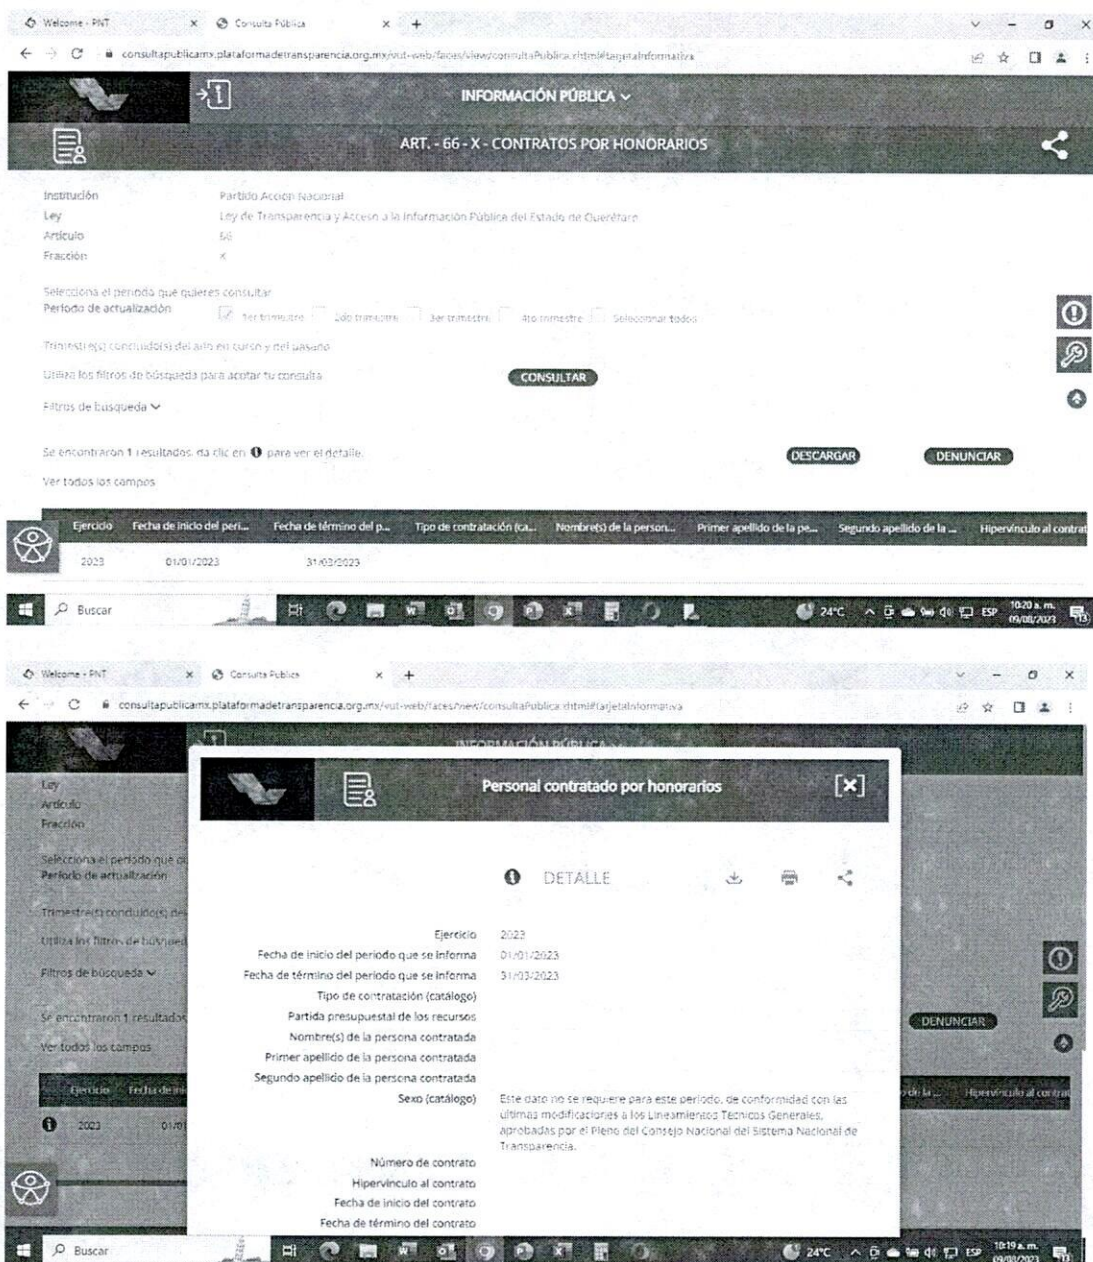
Welcome - PNT × Consulta Pública × +

consultapublicamx.plataformadetransparencia.org.mx/vut-web/faces/view/consultaPublica.xhtml#tarjetaInformativa

INFORMACIÓN PÚBLICA

ART. - 66 - X - CONTRATOS POR HONORARIOS

Institución Partido Acción Nacional
Ley Ley de Transparencia y Acceso a la Información Pública del Estado de Querétaro
Artículo 66
Fracción X

Selecciona el periodo que quieres consultar
Periodo de actualización 1er trimestre 2do trimestre 3er trimestre 4to trimestre Seleccionar todos

Trimestre(s) concluido(s) del año en curso y del pasado

Utiliza los filtros de búsqueda para acotar tu consulta CONSULTAR

Filtros de búsqueda

Se encontraron 1 resultados, da clic en para ver el detalle. DESCARGAR DENUNCIAR

Ver todos los campos

| Ejercicio | Fecha de inicio del peri... | Fecha de término del p... | Tipo de contratación (ca... | Nombre(s) de la person... | Primer apellido de la pe... | Segundo apellido de la ... | Hipervínculo al contrat |
|---|---|---|---|---|---|---|---|
| 2023 | 01/01/2023 | 31/03/2023 | | | | | |

Buscar 24°C ESP 10:20 a. m. 09/08/2023

Welcome - PNT × Consulta Pública × +

consultapublicamx.plataformadetransparencia.org.mx/vut-web/faces/view/consultaPublica.xhtml#tarjetaInformativa

INFORMACIÓN PÚBLICA

Ley
Artículo
Fracción
Selecciona el periodo que q
Periodo de actualización
Trimestre(s) concluido(s) de
Utiliza los filtros de búsqued
Filtros de búsqueda
Se encontraron 1 resultados
Ver todos los campos
Ejercicio Fecha de ini
2023 01/01
DENUNCIAR
Hipervínculo al contrat

Personal contratado por honorarios [×]

DETALLE

Ejercicio 2023
Fecha de inicio del periodo que se informa 01/01/2023
Fecha de término del periodo que se informa 31/03/2023
Tipo de contratación (catálogo)
Partida presupuestal de los recursos
Nombre(s) de la persona contratada
Primer apellido de la persona contratada
Segundo apellido de la persona contratada
Sexo (catálogo) Este dato no se requiere para este periodo, de conformidad con las últimas modificaciones a los Lineamientos Técnicos Generales, aprobadas por el Pleno del Consejo Nacional del Sistema Nacional de Transparencia.
Número de contrato
Hipervínculo al contrato
Fecha de inicio del contrato
Fecha de término del contrato

Buscar 24°C ESP 10:19 a. m. 09/08/2023